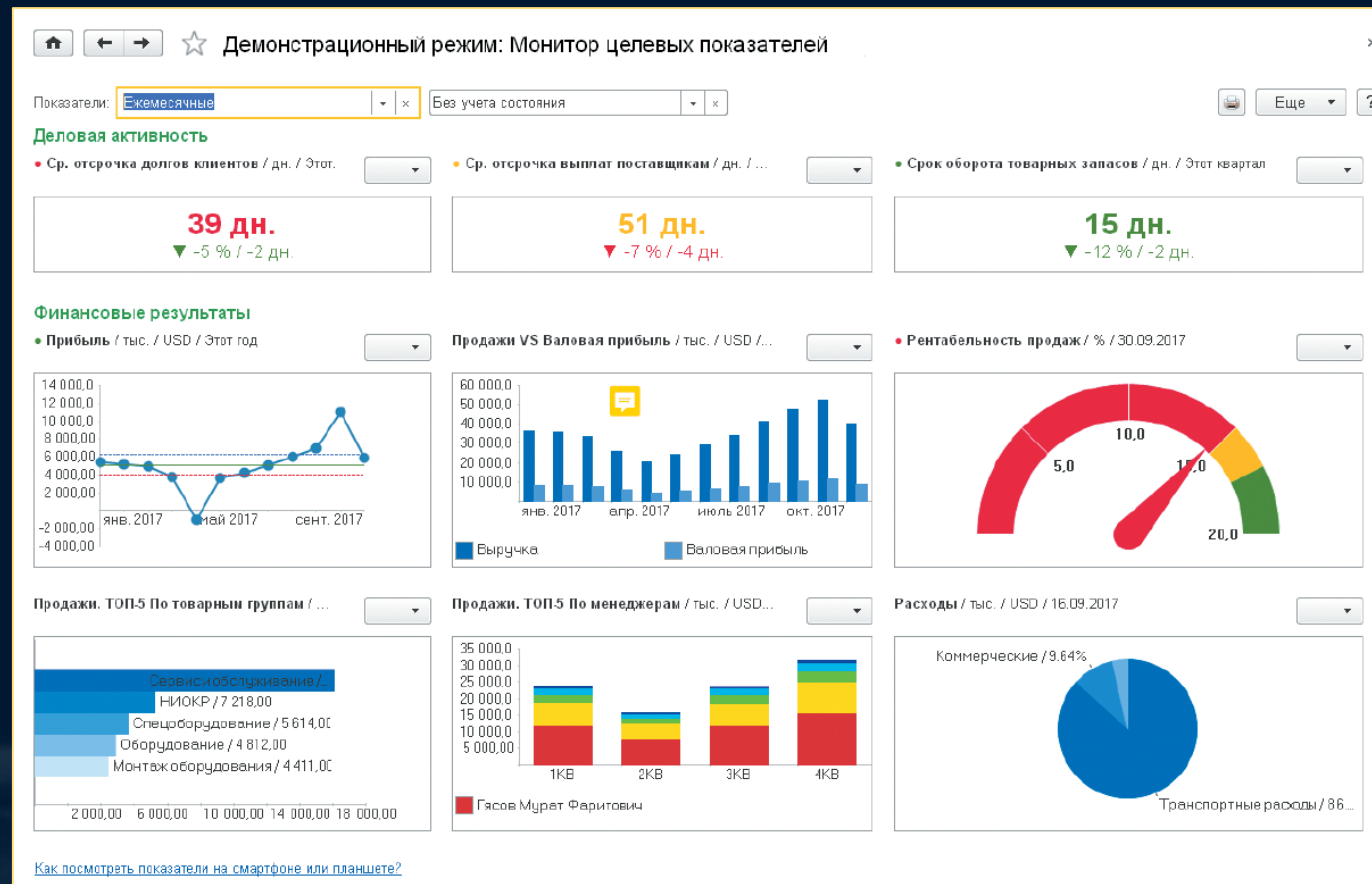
Демонстрационный режим: Монитор целевых показателей

Показатели: Ежемесячные × Без учета состояния ×

Еще ▾ ?

Деловая активность

● Ср. отсрочка долгов клиентов / дн. / Этот.

39 дн.
▼ -5 % / -2 дн.

● Ср. отсрочка выплат поставщикам / дн. / ...

51 дн.
▼ -7 % / -4 дн.

● Срок оборота товарных запасов / дн. / Этот квартал

15 дн.
▼ -12 % / -2 дн.

Финансовые результаты

● Прибыль / тыс. / USD / Этот год

14 000,0
12 000,0
10 000,0
8 000,0
6 000,0
4 000,0
2 000,0
-2 000,0
-4 000,0
янв. 2017 май 2017 сент. 2017

Продажи VS Валовая прибыль / тыс. / USD /...

60 000,0
50 000,0
40 000,0
30 000,0
20 000,0
10 000,0
янв. 2017 апр. 2017 июль 2017 окт. 2017
Выручка Валовая прибыль

● Рентабельность продаж / % / 30.09.2017

5,0 10,0 15,0 20,0

Продажи. ТОП-5 По товарным группам / ...

Сервис и обслуживание / ...
НИОКР / 7 218,00
Спецоборудование / 5 614,00
Оборудование / 4 812,00
Монтаж оборудования / 4 411,00
2 000,00 6 000,00 10 000,00 14 000,00 18 000,00

Продажи. ТОП-5 По менеджерам / тыс. / USD...

35 000,0
30 000,0
25 000,0
20 000,0
15 000,0
10 000,0
5 000,00
1КВ 2КВ 3КВ 4КВ
Гясов Мурат Фаритович

Расходы / тыс. / USD / 16.09.2017

Коммерческие / 9.64%
Транспортные расходы / 86...

Как посмотреть показатели на смартфоне или планшете?